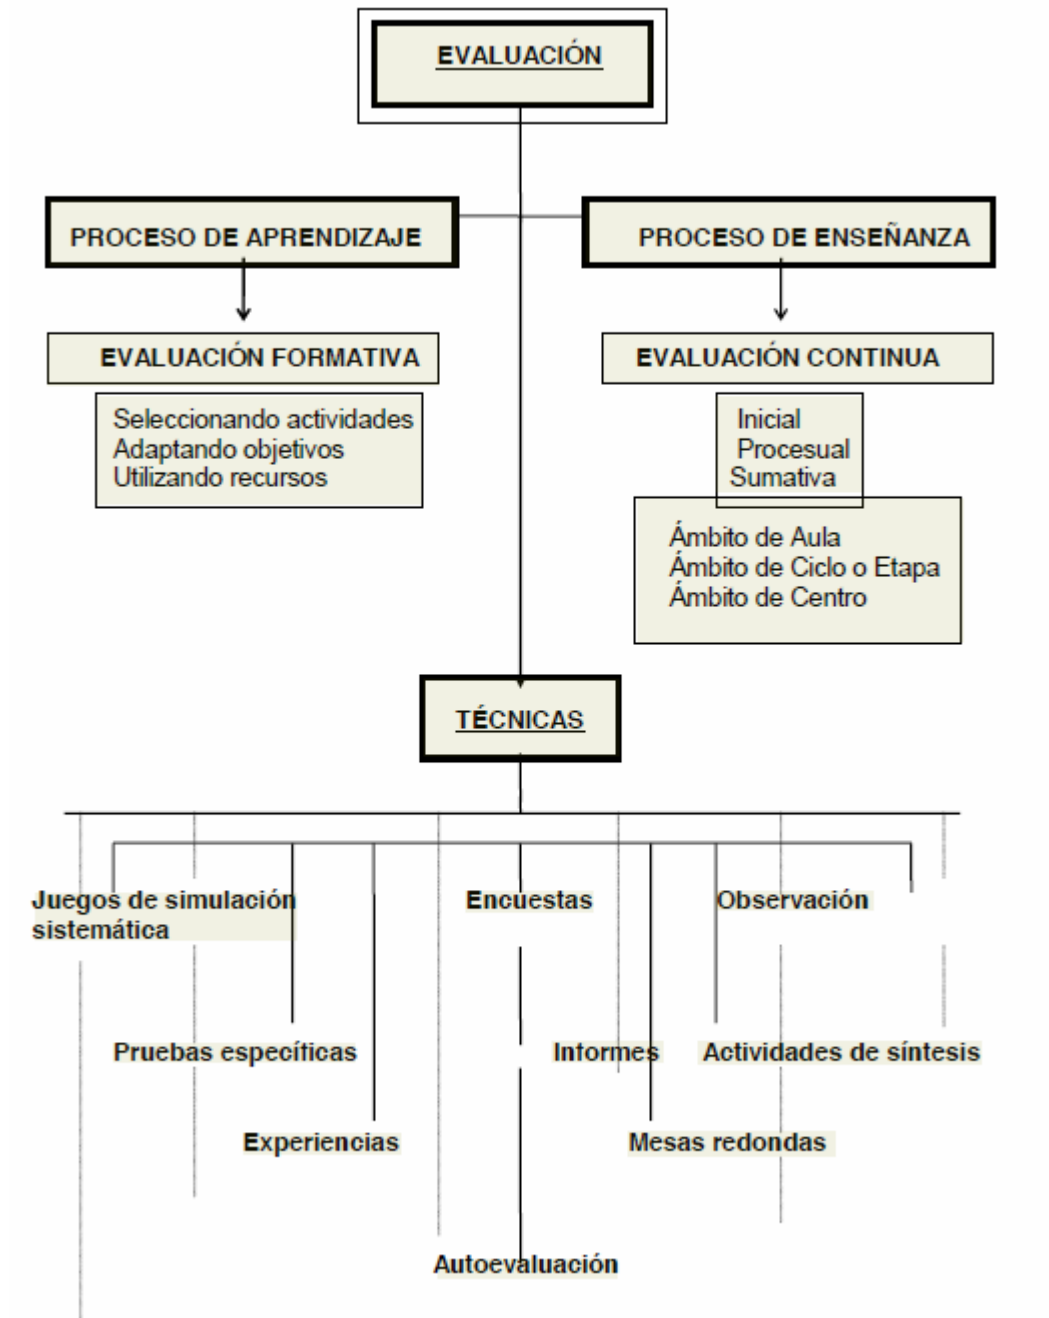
EVALUACIÓN

PROCESO DE APRENDIZAJE

PROCESO DE ENSEÑANZA

EVALUACIÓN FORMATIVA

Seleccionando actividades
Adaptando objetivos
Utilizando recursos

EVALUACIÓN CONTINUA

Inicial
Procesual
Sumativa

Ámbito de Aula
Ámbito de Ciclo o Etapa
Ámbito de Centro

TÉCNICAS

Juegos de simulación sistemática

Encuestas

Observación

Pruebas específicas

Informes

Actividades de síntesis

Experiencias

Mesas redondas

Autoevaluación